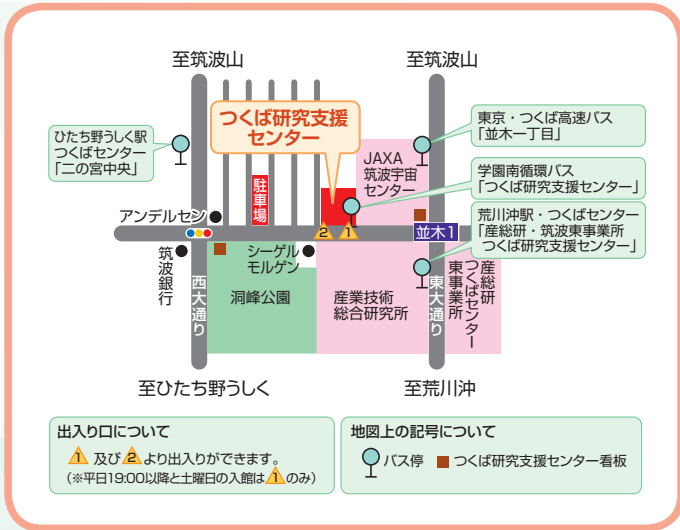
至筑波山

至筑波山

つくば研究支援センター

ひたち野うしく駅 つくばセンター 「二の宮中央」

東京・つくば高速バス 「並木一丁目」

JAXA 筑波宇宙センター

学園南循環バス 「つくば研究支援センター」

駐車場

アンデルセン

荒川沖駅・つくばセンター 「産総研・筑波東事業所 つくば研究支援センター」

2 1

並木1

筑波銀行

シーゲル モルゲン

西大通り

洞峰公園

産業技術総合研究所

東大通り

産総研 つくばセンター 東事業所

至ひたち野うしく

至荒川沖

出入り口について

1 及び 2 より出入りができます。 (※平日19:00以降と土曜日の入館は 1 のみ)

地図上の記号について

バス停 つくば研究支援センター看板